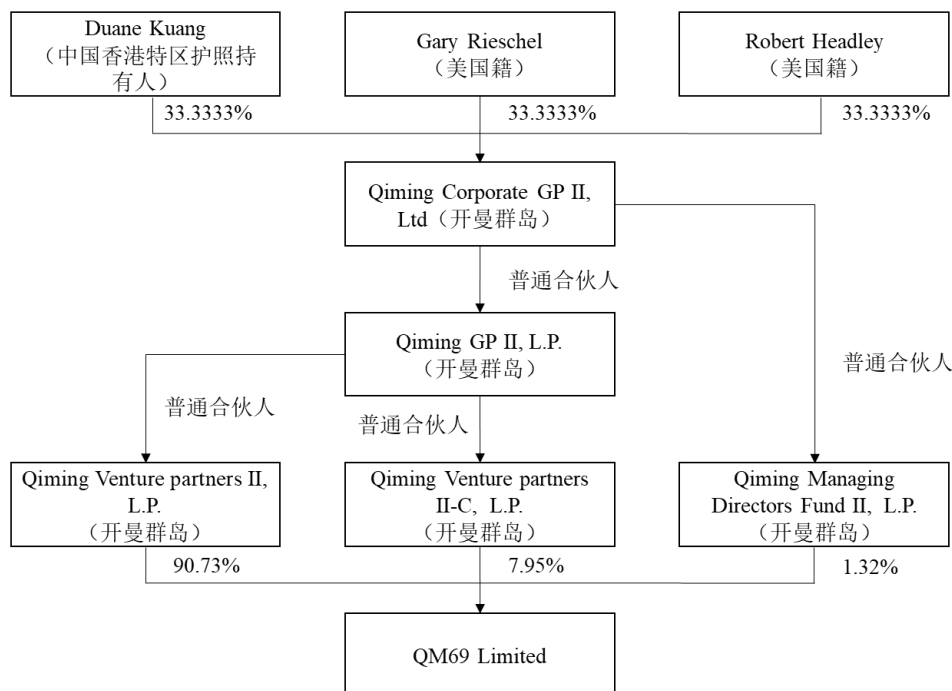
Duane Kuang（中国香港特区护照持有人）

Gary Rieschel（美国籍）

Robert Headley（美国籍）

33.3333%

33.3333%

33.3333%

Qiming Corporate GP II, Ltd（开曼群岛）

普通合伙人

Qiming GP II, L.P.（开曼群岛）

普通合伙人

普通合伙人

普通合伙人

Qiming Venture partners II, L.P.（开曼群岛）

Qiming Venture partners II-C, L.P.（开曼群岛）

Qiming Managing Directors Fund II, L.P.（开曼群岛）

90.73%

7.95%

1.32%

QM69 Limited